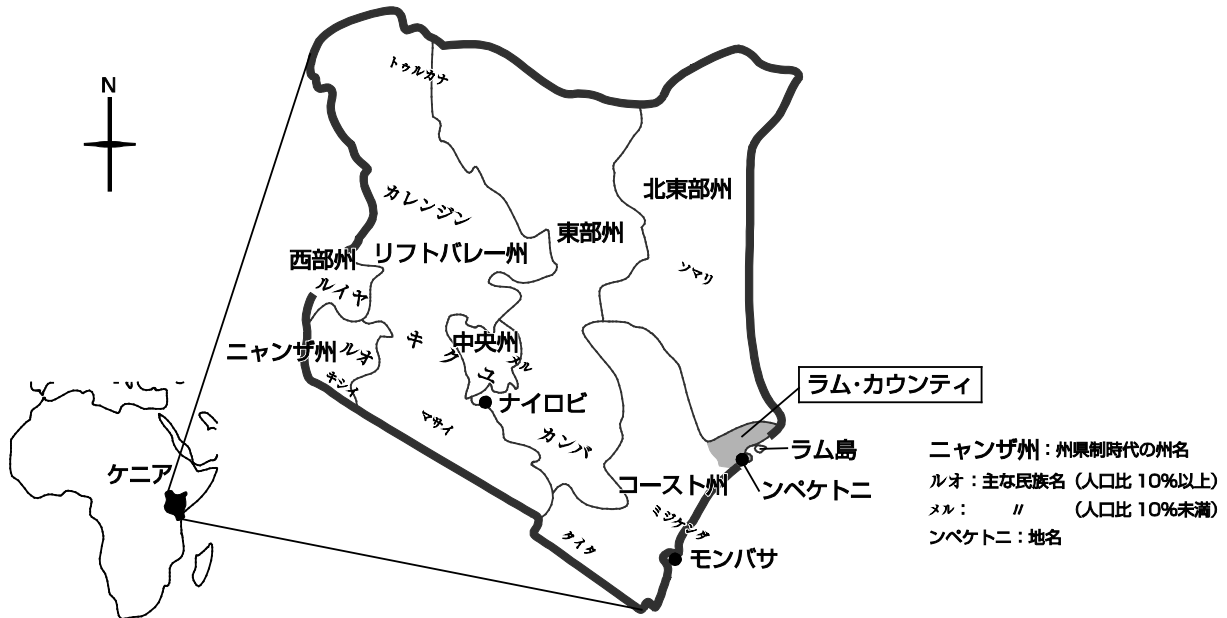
N

トゥルカナ

北東部州

カレンジン

東部州

西部州

リフトバレー州

ソマリ

ルイヤ

キ

中央州

ニャンザ州

ルオ

ク

メル

ユ

キシイ

ナイロビ

ラム・カウンティ

マサイ

カンバ

ラム島

ケニア

コースト州

ンペケトニ

ミジケンダ

タイタ

モンバサ

ニャンザ州：州県制時代の州名
ルオ：主な民族名（人口比 10%以上）
メル：　〃　（人口比 10%未満）
ンペケトニ：地名